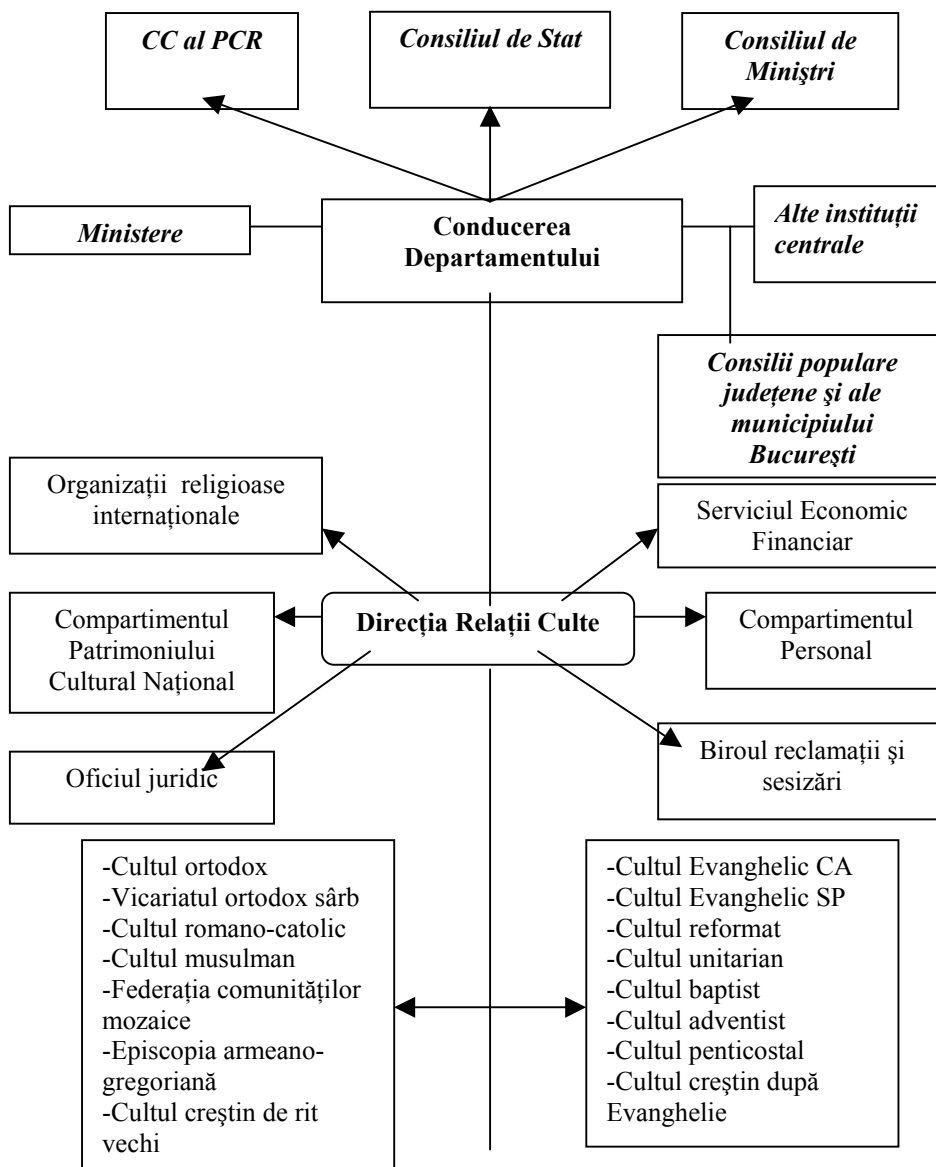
CC al PCR

Consiliul de Stat

Consiliul de Miniştri

Ministere

Conducerea Departamentului

Alte instituții centrale

Consilii populare județene şi ale municipiului Bucureşti

Organizații religioase internaționale

Serviciul Economic Financiar

Compartimentul Patrimoniului Cultural Național

Direcția Relații Culte

Compartimentul Personal

Oficiul juridic

Biroul reclamații şi sesizări

-Cultul ortodox
-Vicariatul ortodox sârb
-Cultul romano-catolic
-Cultul musulman
-Federația comunităților mozaice
-Episcopia armeano-gregoriană
-Cultul creştin de rit vechi

-Cultul Evanghelic CA
-Cultul Evanghelic SP
-Cultul reformat
-Cultul unitarian
-Cultul baptist
-Cultul adventist
-Cultul penticostal
-Cultul creştin după Evanghelie